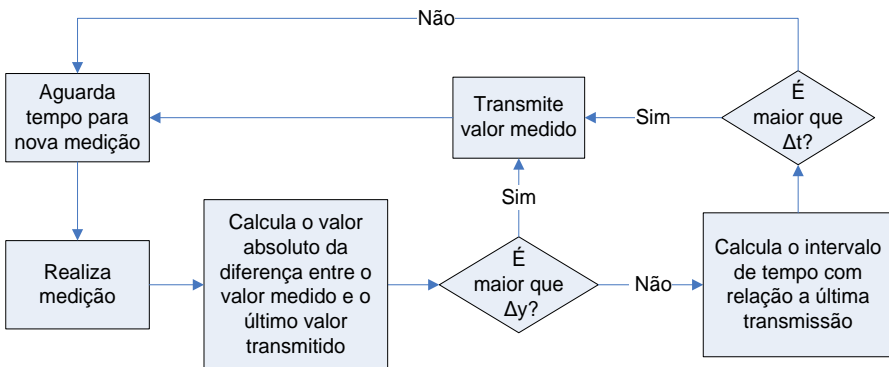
Não

Aguarda tempo para nova medição

Transmite valor medido

Sim

É maior que Δt?

Sim

Realiza medição

Calcula o valor absoluto da diferença entre o valor medido e o último valor transmitido

É maior que Δy?

Não

Calcula o intervalo de tempo com relação a última transmissão